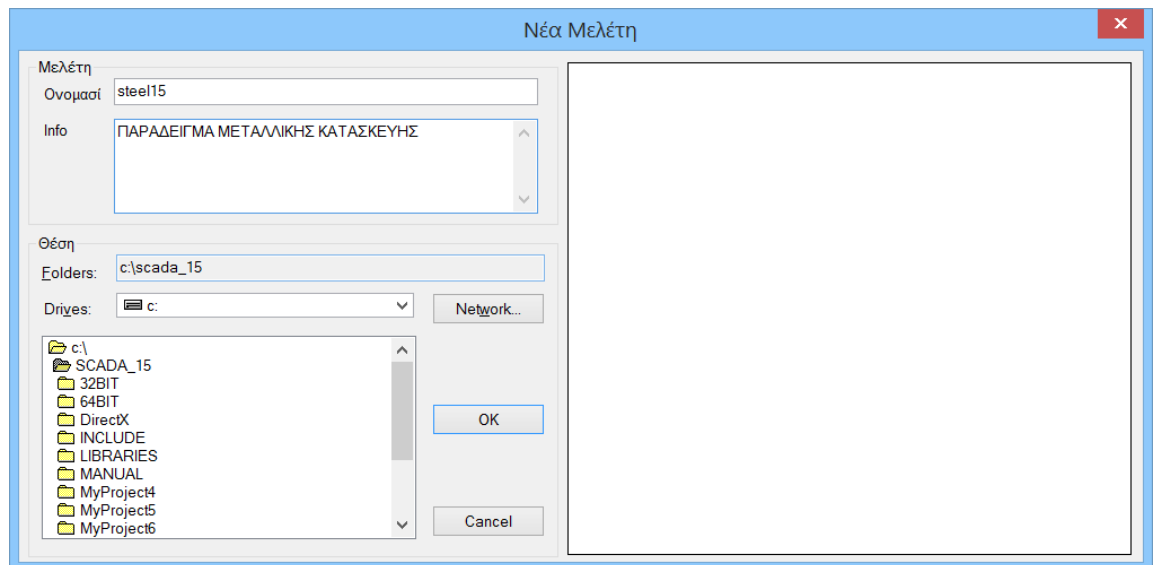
Νέα Μελέτη

Μελέτη
Ονομασί steel15
Info ΠΑΡΑΔΕΙΓΜΑ ΜΕΤΑΛΛΙΚΗΣ ΚΑΤΑΣΚΕΥΗΣ

Θέση
Folders: c:\scada_15
Drives: c:
Network...

c:\
SCADA_15
32BIT
64BIT
DirectX
INCLUDE
LIBRARIES
MANUAL
MyProject4
MyProject5
MyProject6

OK
Cancel